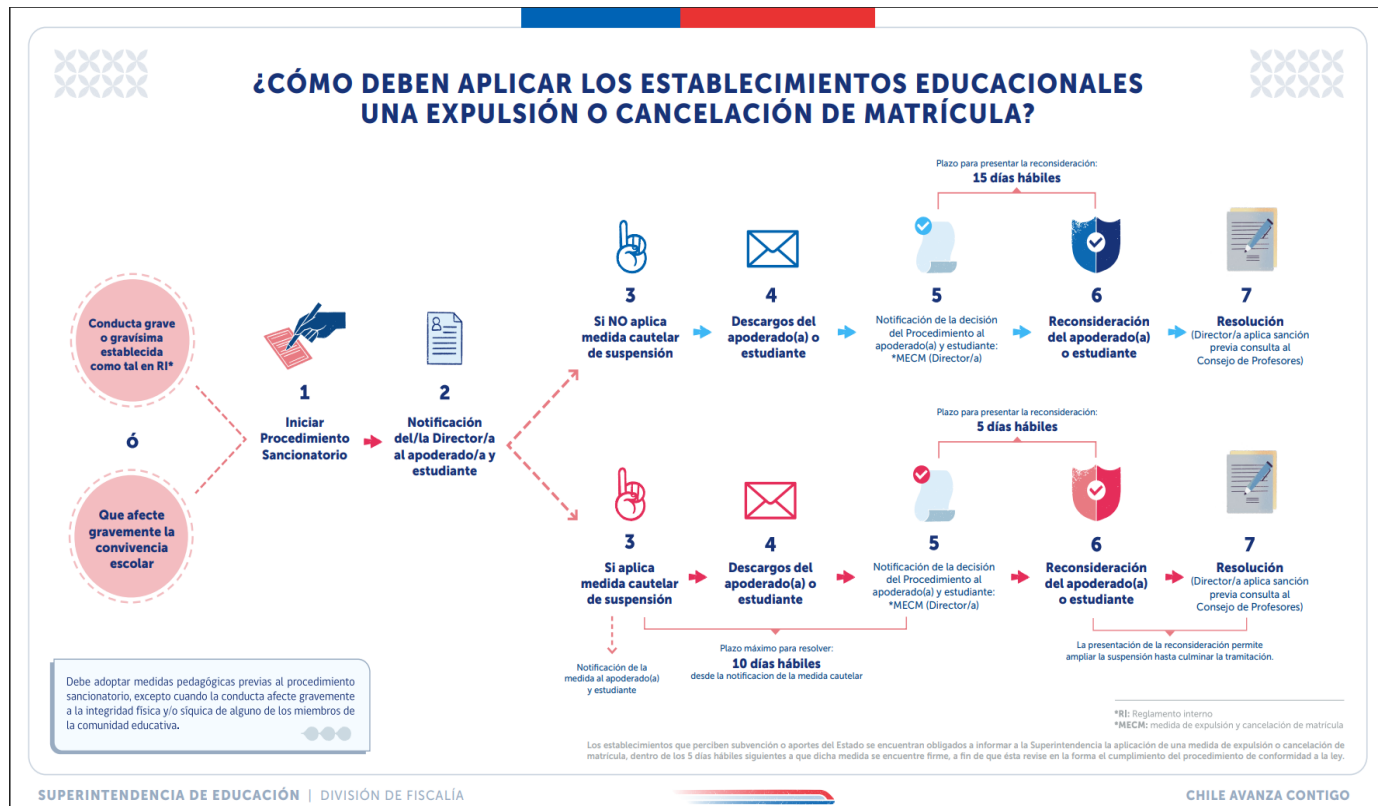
¿CÓMO DEBEN APLICAR LOS ESTABLECIMIENTOS EDUCACIONALES UNA EXPULSIÓN O CANCELACIÓN DE MATRÍCULA?

Conducta grave o gravísima establecida como tal en RI*

ó

Que afecte gravemente la convivencia escolar

1
Iniciar Procedimiento Sancionatorio

2
Notificación del/la Director/a al apoderado/a y estudiante

Plazo para presentar la reconsideración:
15 días hábiles

3
Si NO aplica medida cautelar de suspensión

4
Descargos del apoderado(a) o estudiante

5
Notificación de la decisión del Procedimiento al apoderado(a) y estudiante: *MECM (Director/a)

6
Reconsideración del apoderado(a) o estudiante

7
Resolución
(Director/a aplica sanción previa consulta al Consejo de Profesores)

Plazo para presentar la reconsideración:
5 días hábiles

3
Si aplica medida cautelar de suspensión

4
Descargos del apoderado(a) o estudiante

5
Notificación de la decisión del Procedimiento al apoderado(a) y estudiante: *MECM (Director/a)

6
Reconsideración del apoderado(a) o estudiante

7
Resolución
(Director/a aplica sanción previa consulta al Consejo de Profesores)

Notificación de la medida al apoderado(a) y estudiante

Plazo máximo para resolver:
10 días hábiles
desde la notificacion de la medida cautelar

La presentación de la reconsideración permite ampliar la suspensión hasta culminar la tramitación.

Debe adoptar medidas pedagógicas previas al procedimiento sancionatorio, excepto cuando la conducta afecte gravemente a la integridad física y/o síquica de alguno de los miembros de la comunidad educativa.

*RI: Reglamento interno
*MECM: medida de expulsión y cancelación de matrícula

Los establecimientos que perciben subvención o aportes del Estado se encuentran obligados a informar a la Superintendencia la aplicación de una medida de expulsión o cancelación de matrícula, dentro de los 5 días hábiles siguientes a que dicha medida se encuentre firme, a fin de que ésta revise en la forma el cumplimiento del procedimiento de conformidad a la ley.

SUPERINTENDENCIA DE EDUCACIÓN | DIVISIÓN DE FISCALÍA

CHILE AVANZA CONTIGO